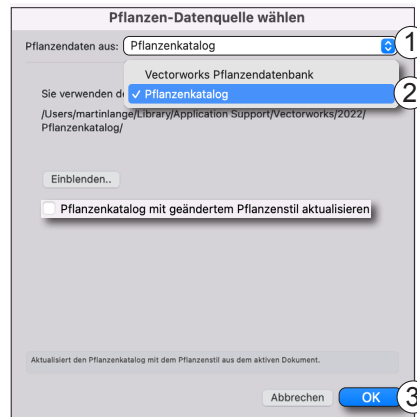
Pflanzen-Datenquelle wählen

Pflanzendaten aus: Pflanzenkatalog

1

Vectorworks Pflanzendatenbank

✓ Pflanzenkatalog

2

Sie verwenden d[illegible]

/Users/martinlange/Library/Application Support/Vectorworks/2022/Pflanzenkatalog/

Einblenden..

Pflanzenkatalog mit geändertem Pflanzenstil aktualisieren

Aktualisiert den Pflanzenkatalog mit dem Pflanzenstil aus dem aktiven Dokument.

Abbrechen

OK

3